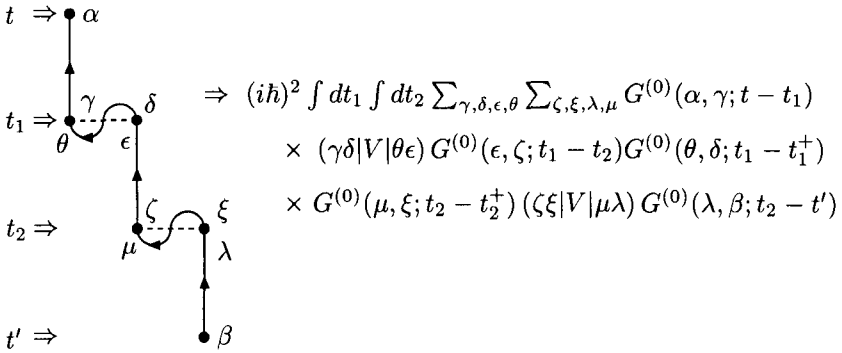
$t \Rightarrow \alpha$

$t_1 \Rightarrow$ $\gamma$ $\delta$ $\theta$ $\epsilon$

$t_2 \Rightarrow$ $\zeta$ $\xi$ $\mu$ $\lambda$

$t' \Rightarrow$ $\beta$

$\Rightarrow (i\hbar)^2 \int dt_1 \int dt_2 \sum_{\gamma,\delta,\epsilon,\theta} \sum_{\zeta,\xi,\lambda,\mu} G^{(0)}(\alpha, \gamma; t - t_1)$
$\times \; (\gamma\delta|V|\theta\epsilon)\, G^{(0)}(\epsilon, \zeta; t_1 - t_2) G^{(0)}(\theta, \delta; t_1 - t_1^+)$
$\times \; G^{(0)}(\mu, \xi; t_2 - t_2^+)\, (\zeta\xi|V|\mu\lambda)\, G^{(0)}(\lambda, \beta; t_2 - t')$